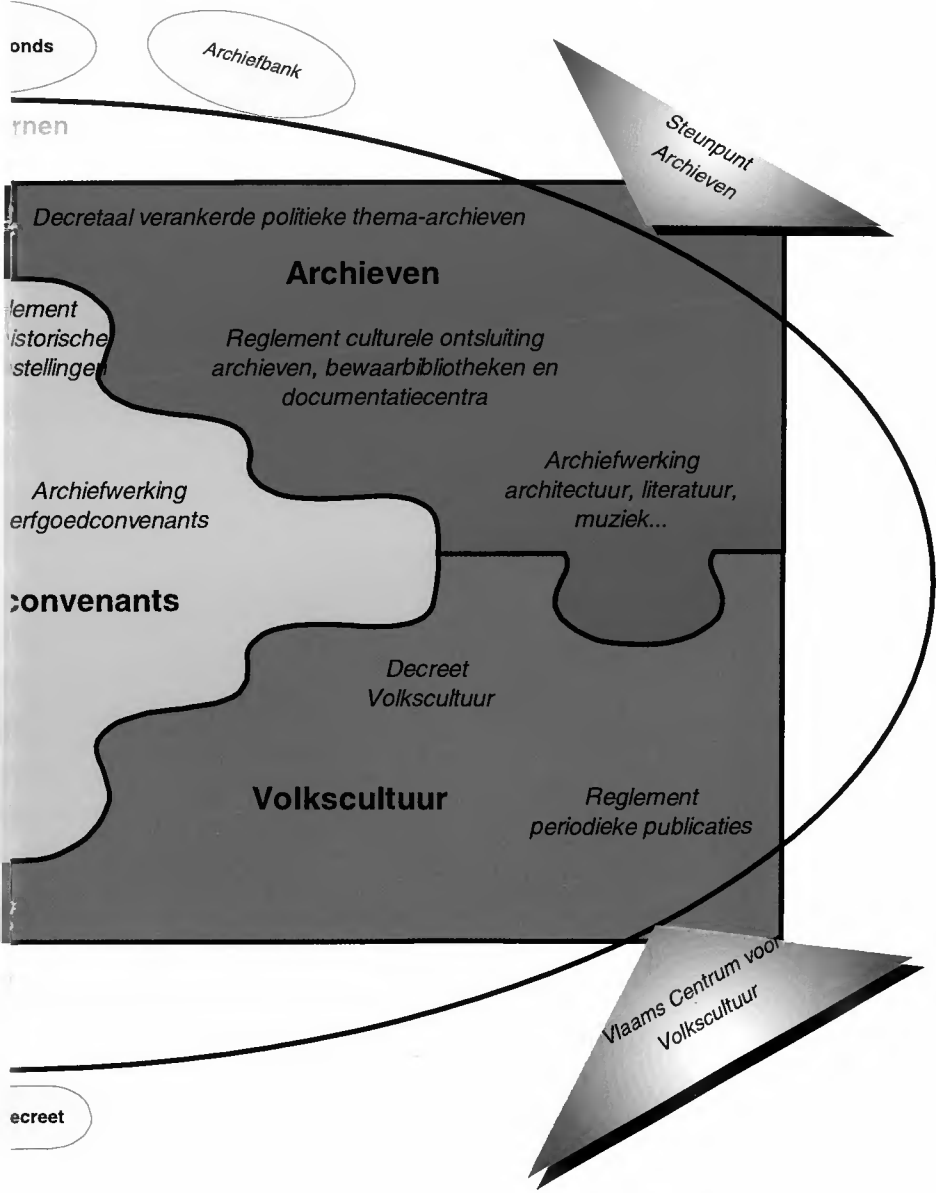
onds

Archiefbank

rnen

Steunpunt Archieven

Decretaal verankerde politieke thema-archieven

Archieven

lement istorische stellingen

Reglement culturele ontsluiting archieven, bewaarbibliotheken en documentatiecentra

Archiefwerking erfgoedconvenants

Archiefwerking architectuur, literatuur, muziek...

convenants

Decreet Volkscultuur

Volkscultuur

Reglement periodieke publicaties

Vlaams Centrum voor Volkscultuur

ecreet